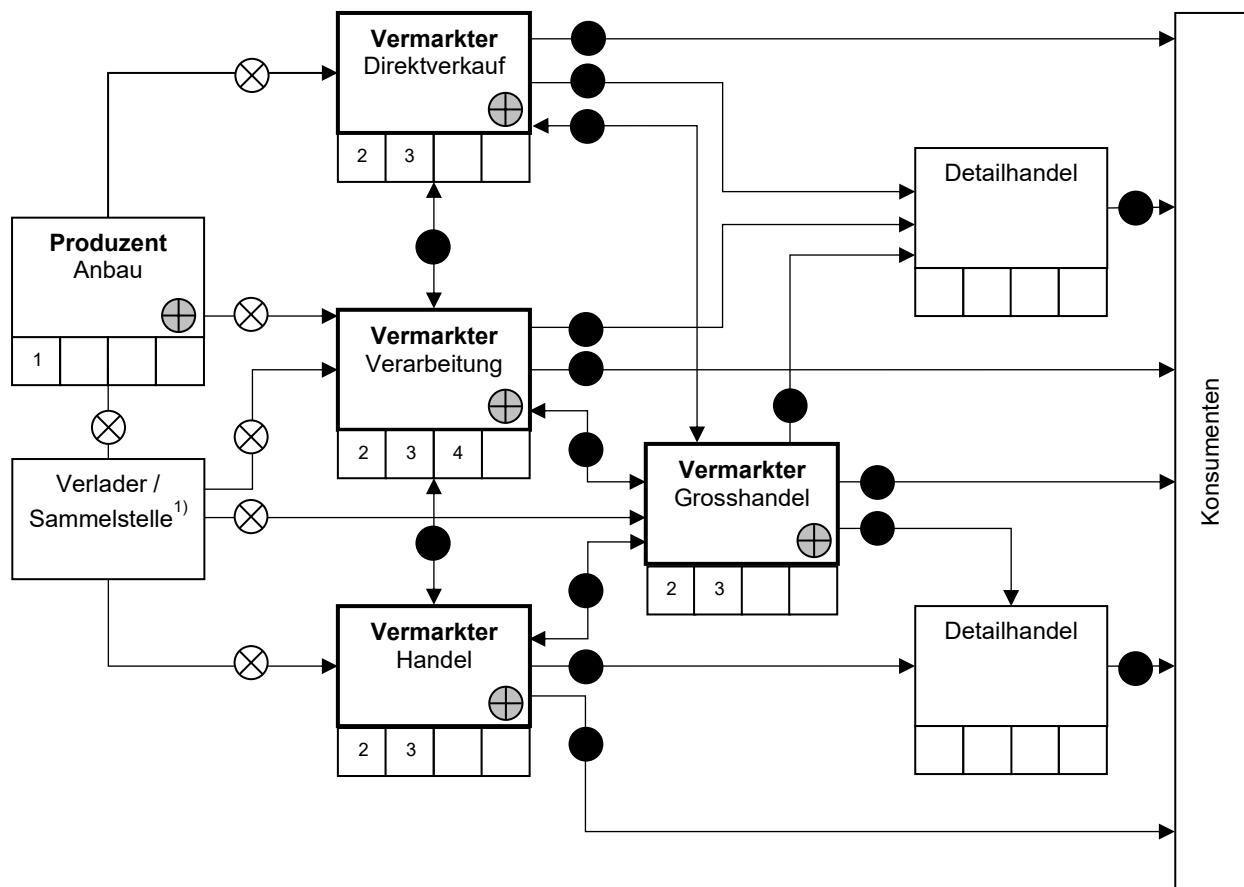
**Vermarkter**
Direktverkauf

| 2 | 3 | | |
|---|---|---|---|

Detailhandel

| | | | |
|---|---|---|---|

**Produzent**
Anbau

| 1 | | | |
|---|---|---|---|

**Vermarkter**
Verarbeitung

| 2 | 3 | 4 | |
|---|---|---|---|

Verlader / Sammelstelle$^{1)}$

**Vermarkter**
Grosshandel

| 2 | 3 | | |
|---|---|---|---|

**Vermarkter**
Handel

| 2 | 3 | | |
|---|---|---|---|

Detailhandel

| | | | |
|---|---|---|---|

Konsumenten